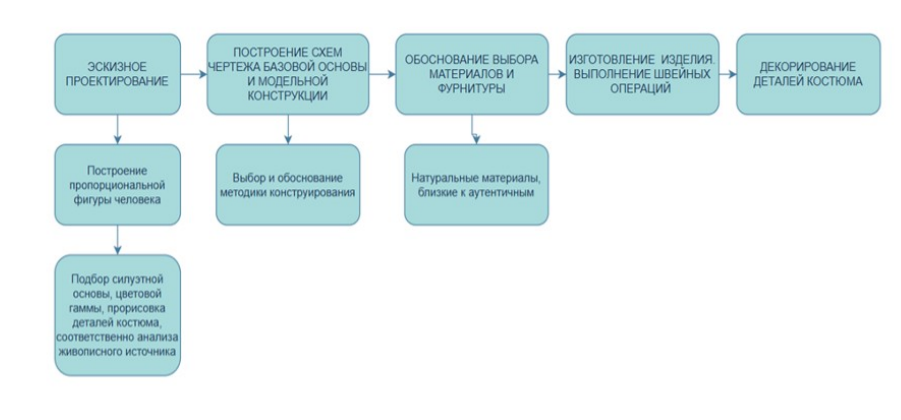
ЭСКИЗНОЕ ПРОЕКТИРОВАНИЕ

ПОСТРОЕНИЕ СХЕМ ЧЕРТЕЖА БАЗОВОЙ ОСНОВЫ И МОДЕЛЬНОЙ КОНСТРУКЦИИ

ОБОСНОВАНИЕ ВЫБОРА МАТЕРИАЛОВ И ФУРНИТУРЫ

ИЗГОТОВЛЕНИЕ ИЗДЕЛИЯ. ВЫПОЛНЕНИЕ ШВЕЙНЫХ ОПЕРАЦИЙ

ДЕКОРИРОВАНИЕ ДЕТАЛЕЙ КОСТЮМА

Построение пропорциональной фигуры человека

Выбор и обоснование методики конструирования

Натуральные материалы, близкие к аутентичным

Подбор силуэтной основы, цветовой гаммы, прорисовка деталей костюма, соответственно анализа живописного источника